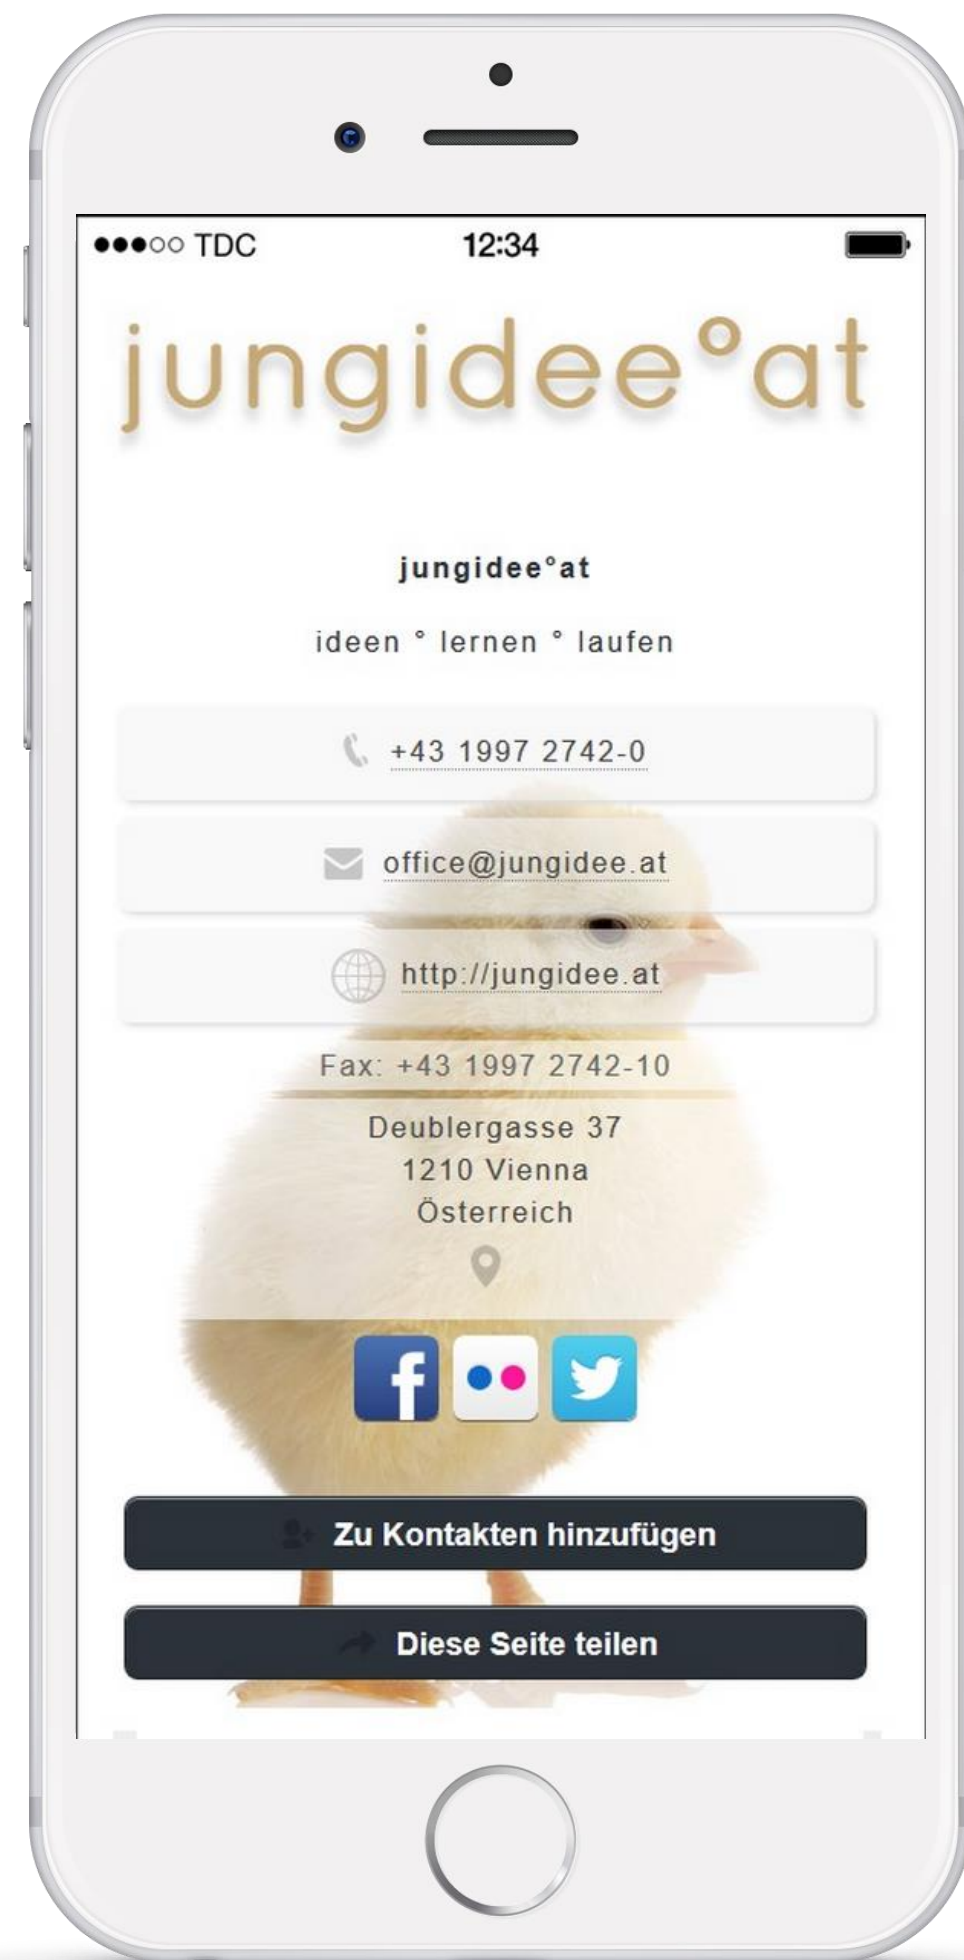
●●●○○ TDC 12:34

jungidee°at

jungidee°at

ideen ° lernen ° laufen

+43 1997 2742-0

office@jungidee.at

http://jungidee.at

Fax: +43 1997 2742-10

Deublergasse 37
1210 Vienna
Österreich

f

Zu Kontakten hinzufügen

Diese Seite teilen